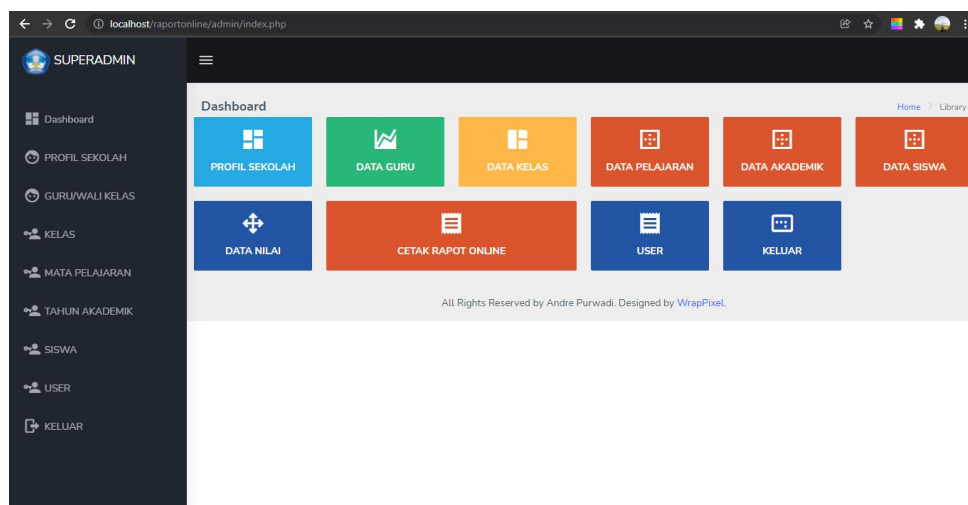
localhost/raportonline/admin/index.php

SUPERADMIN

Dashboard
PROFIL SEKOLAH
GURU/WALI KELAS
KELAS
MATA PELAJARAN
TAHUN AKADEMIK
SISWA
USER
KELUAR

Dashboard

Home > Library

PROFIL SEKOLAH
DATA GURU
DATA KELAS
DATA PELAJARAN
DATA AKADEMIK
DATA SISWA
DATA NILAI
CETAK RAPOT ONLINE
USER
KELUAR

All Rights Reserved by Andre Purwadi. Designed by WrapPixel.